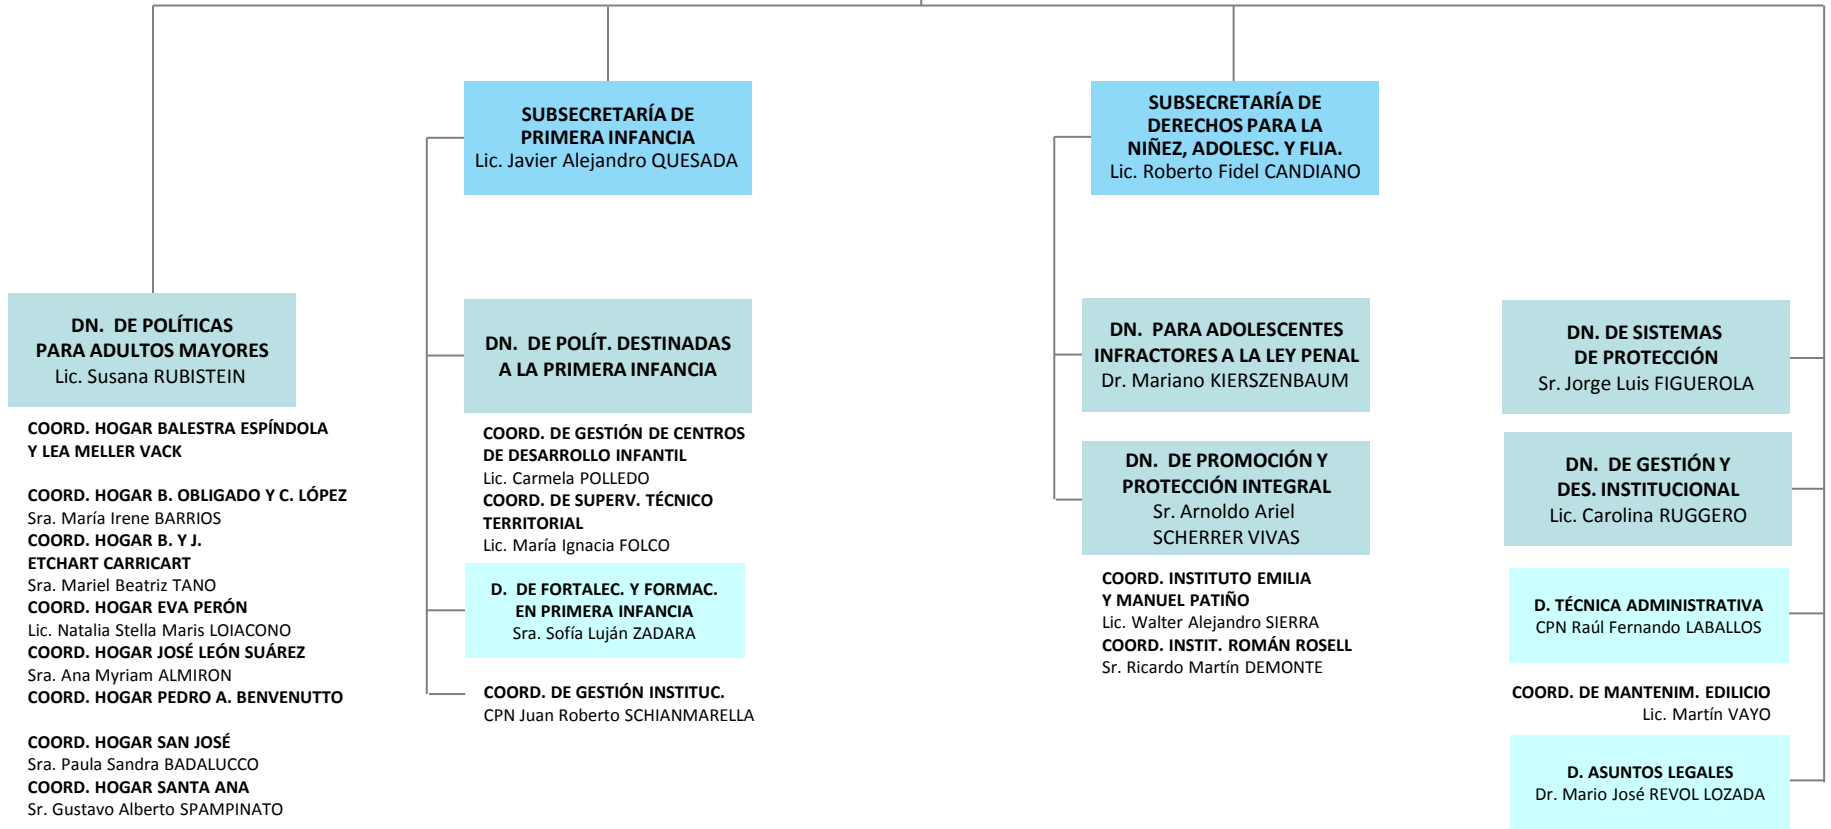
SUBSECRETARÍA DE PRIMERA INFANCIA
Lic. Javier Alejandro QUESADA

SUBSECRETARÍA DE DERECHOS PARA LA NIÑEZ, ADOLESC. Y FLIA.
Lic. Roberto Fidel CANDIANO

DN. DE POLÍTICAS PARA ADULTOS MAYORES
Lic. Susana RUBISTEIN

COORD. HOGAR BALESTRA ESPÍNDOLA Y LEA MELLER VACK

COORD. HOGAR B. OBLIGADO Y C. LÓPEZ
Sra. María Irene BARRIOS
COORD. HOGAR B. Y J. ETCHART CARRICART
Sra. Mariel Beatriz TANO
COORD. HOGAR EVA PERÓN
Lic. Natalia Stella Maris LOIACONO
COORD. HOGAR JOSÉ LEÓN SUÁREZ
Sra. Ana Myriam ALMIRON
COORD. HOGAR PEDRO A. BENVENUTTO

COORD. HOGAR SAN JOSÉ
Sra. Paula Sandra BADALUCCO
COORD. HOGAR SANTA ANA
Sr. Gustavo Alberto SPAMPINATO

DN. DE POLÍT. DESTINADAS A LA PRIMERA INFANCIA

COORD. DE GESTIÓN DE CENTROS DE DESARROLLO INFANTIL
Lic. Carmela POLLEDO
COORD. DE SUPERV. TÉCNICO TERRITORIAL
Lic. María Ignacia FOLCO

D. DE FORTALEC. Y FORMAC. EN PRIMERA INFANCIA
Sra. Sofía Luján ZADARA

COORD. DE GESTIÓN INSTITUC.
CPN Juan Roberto SCHIANMARELLA

DN. PARA ADOLESCENTES INFRACTORES A LA LEY PENAL
Dr. Mariano KIERSZENBAUM

DN. DE PROMOCIÓN Y PROTECCIÓN INTEGRAL
Sr. Arnoldo Ariel SCHERRER VIVAS

COORD. INSTITUTO EMILIA Y MANUEL PATIÑO
Lic. Walter Alejandro SIERRA
COORD. INSTIT. ROMÁN ROSELL
Sr. Ricardo Martín DEMONTE

DN. DE SISTEMAS DE PROTECCIÓN
Sr. Jorge Luis FIGUEROLA

DN. DE GESTIÓN Y DES. INSTITUCIONAL
Lic. Carolina RUGGERO

D. TÉCNICA ADMINISTRATIVA
CPN Raúl Fernando LABALLOS

COORD. DE MANTENIM. EDILICIO
Lic. Martín VAYO

D. ASUNTOS LEGALES
Dr. Mario José REVOL LOZADA